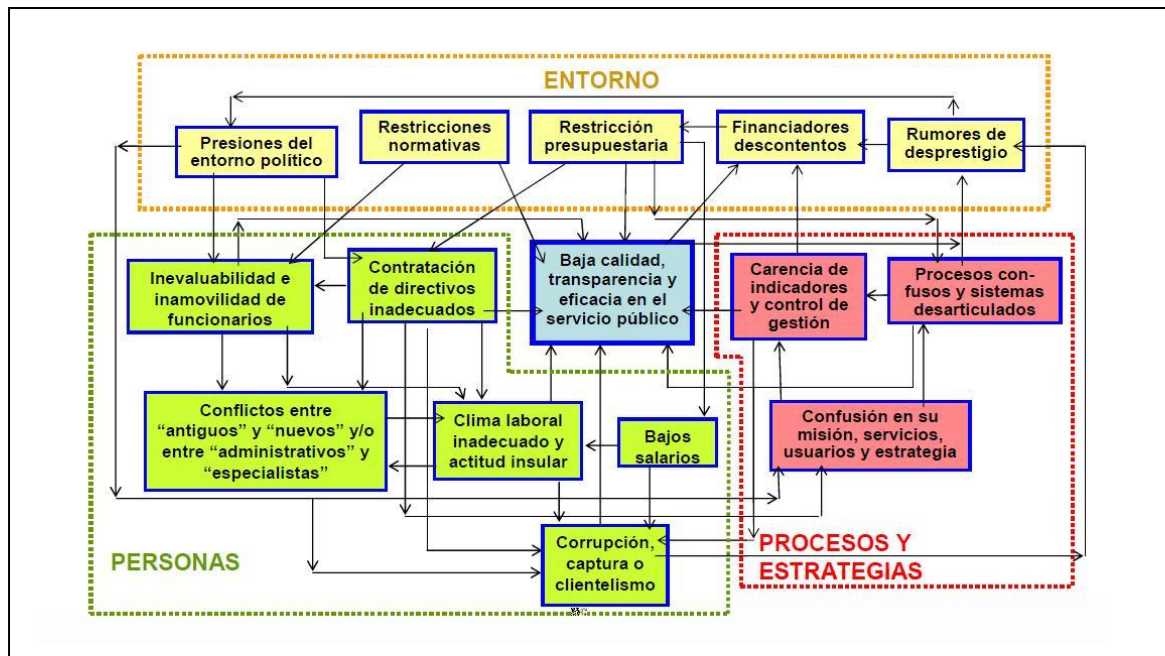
ENTORNO

Presiones del entorno político

Restricciones normativas

Restricción presupuestaria

Financiadores descontentos

Rumores de desprestigio

Inevaluabilidad e inamovilidad de funcionarios

Contratación de directivos inadecuados

Baja calidad, transparencia y eficacia en el servicio público

Carencia de indicadores y control de gestión

Procesos confusos y sistemas desarticulados

Conflictos entre "antiguos" y "nuevos" y/o entre "administrativos" y "especialistas"

Clima laboral inadecuado y actitud insular

Bajos salarios

Confusión en su misión, servicios, usuarios y estrategia

PERSONAS

Corrupción, captura o clientelismo

PROCESOS Y ESTRATEGIAS